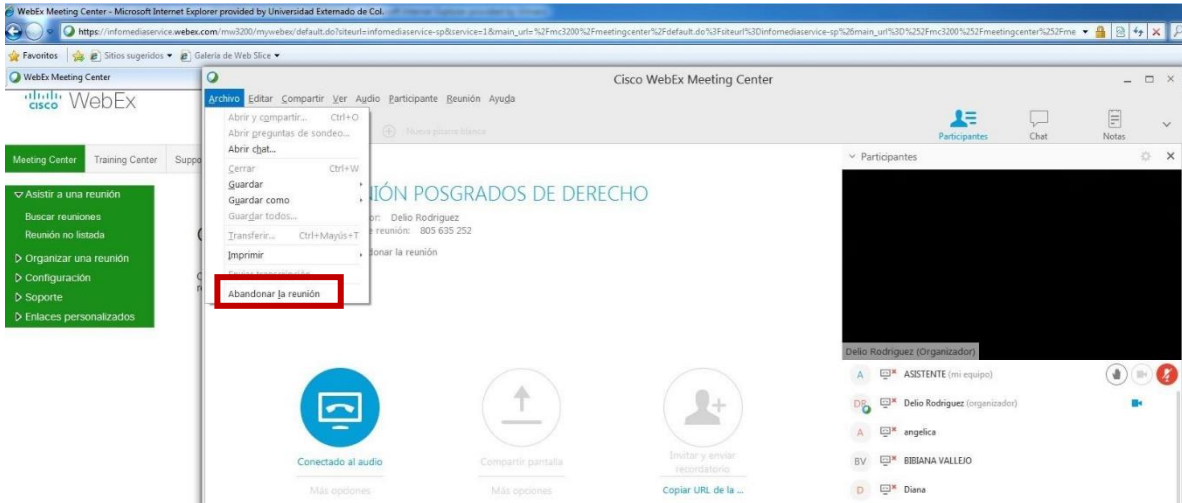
WebEx Meeting Center - Microsoft Internet Explorer provided by Universidad Externado de Col.

https://infomediaservice.webex.com/mw3200/mywebex/default.do?siteurl=infomediaservice-sp&service=1&main_url=%2Fmc3200%2Fmeetingcenter%2Fdefault.do%3Fsiteurl%3Dinfomediaservice-sp%26main_url%3D%252Fmc3200%252Fmeetingcenter%252Fme

Favoritos | Sitios sugeridos ▾ | Galería de Web Slice ▾

WebEx Meeting Center

cisco WebEx

Meeting Center | Training Center | Suppo

▽ Asistir a una reunión
Buscar reuniones
Reunión no listada
▷ Organizar una reunión
▷ Configuración
▷ Soporte
▷ Enlaces personalizados

Cisco WebEx Meeting Center

Archivo Editar Compartir Ver Audio Participante Reunión Ayuda

Abrir y compartir... Ctrl+O
Abrir preguntas de sondeo...
Abrir chat...
Cerrar Ctrl+W
Guardar
Guardar como
Guardar todos...
Transferir... Ctrl+Mayús+T
Imprimir
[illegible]
Abandonar la reunión

Nueva pizarra blanca

IÓN POSGRADOS DE DERECHO
or: Delio Rodriguez
e reunión: 805 635 252
donar la reunión

Participantes | Chat | Notas

Participantes

Delio Rodriguez (Organizador)

A ASISTENTE (mi equipo)
DR Delio Rodriguez (organizador)
A angelica
BV BIBIANA VALLEJO
D Diana

Conectado al audio
Más opciones
Compartir pantalla
Más opciones
Invitar y enviar recordatorio
Copiar URL de la ...